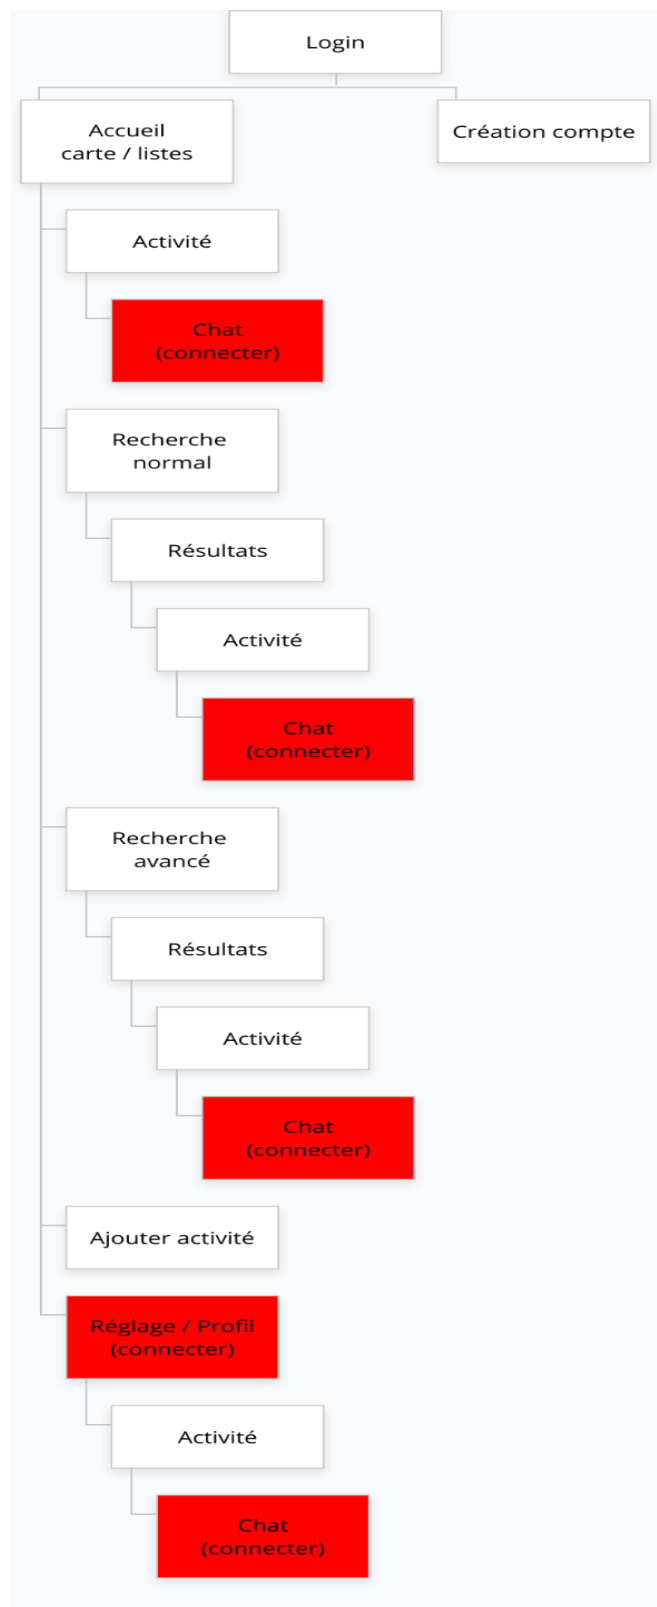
Login

Accueil
carte / listes

Création compte

Activité

Chat
(connecter)

Recherche
normal

Résultats

Activité

Chat
(connecter)

Recherche
avancé

Résultats

Activité

Chat
(connecter)

Ajouter activité

Réglage / Profil
(connecter)

Activité

Chat
(connecter)